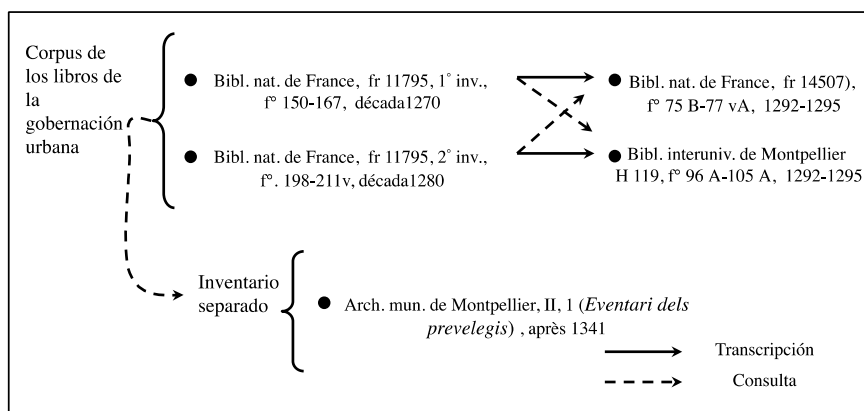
Corpus de los libros de la gobernación urbana

Bibl. nat. de France, fr 11795, 1° inv., f° 150-167, década1270

Bibl. nat. de France, fr 11795, 2° inv., f°. 198-211v, década1280

Bibl. nat. de France, fr 14507), f° 75 B-77 vA, 1292-1295

Bibl. interuniv. de Montpellier H 119, f° 96 A-105 A, 1292-1295

Inventario separado

Arch. mun. de Montpellier, II, 1 (*Eventari dels prevelegis*) , après 1341

Transcripción

Consulta